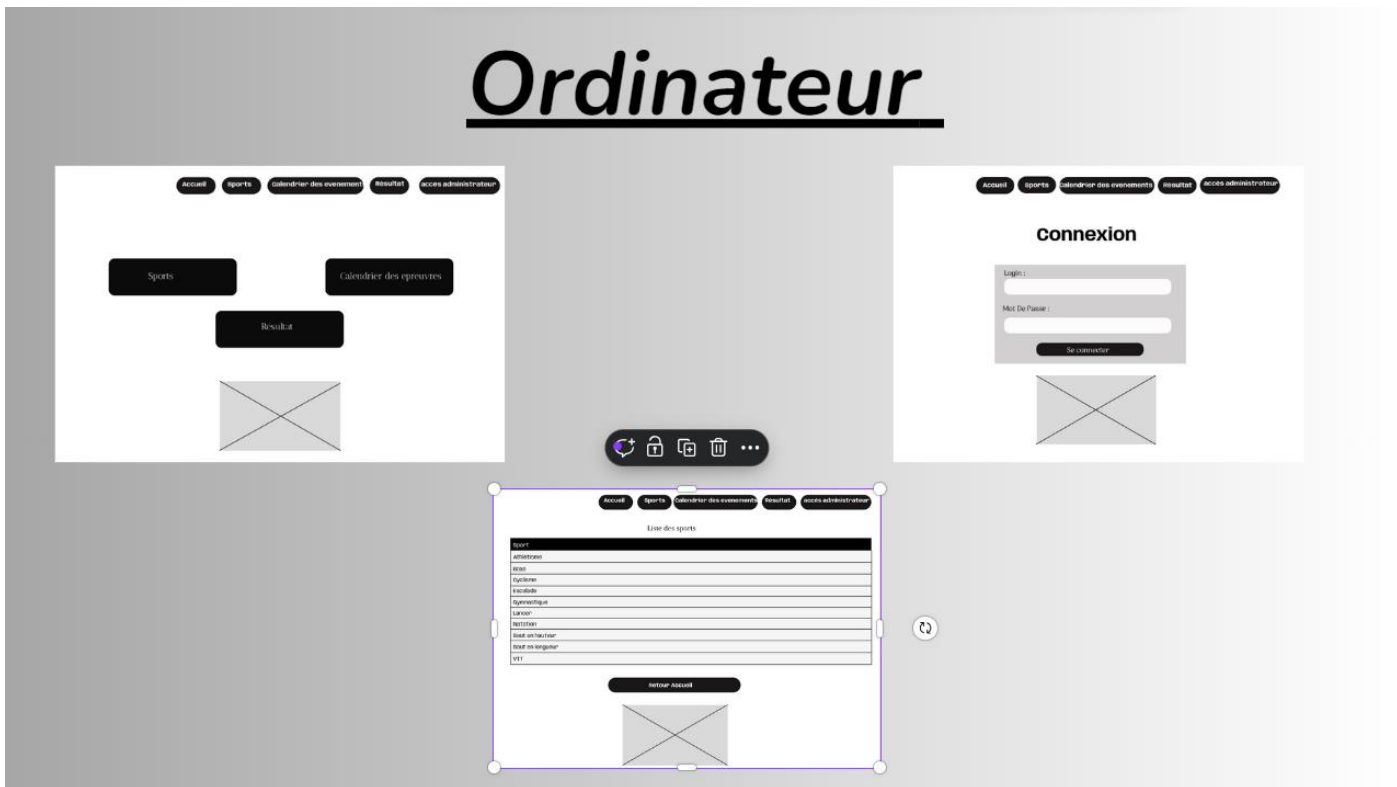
Ordinateur

Accueil
Sports
Calendrier des evenements
Résultat
accès administrateur

Sports
Calendrier des epreuvres
Résultat

Accueil
Sports
Calendrier des evenements
Résultat
accès administrateur

Connexion

Login :
Mot De Passe :
Se connecter

Accueil
Sports
Calendrier des evenements
Résultat
accès administrateur

Liste des sports

| Sport |
|---|
| Athlétisme |
| Boxe |
| Cyclisme |
| Escalade |
| Gymnastique |
| Lancer |
| Natation |
| Saut en hauteur |
| Saut en longueur |
| VTT |

Retour Accueil